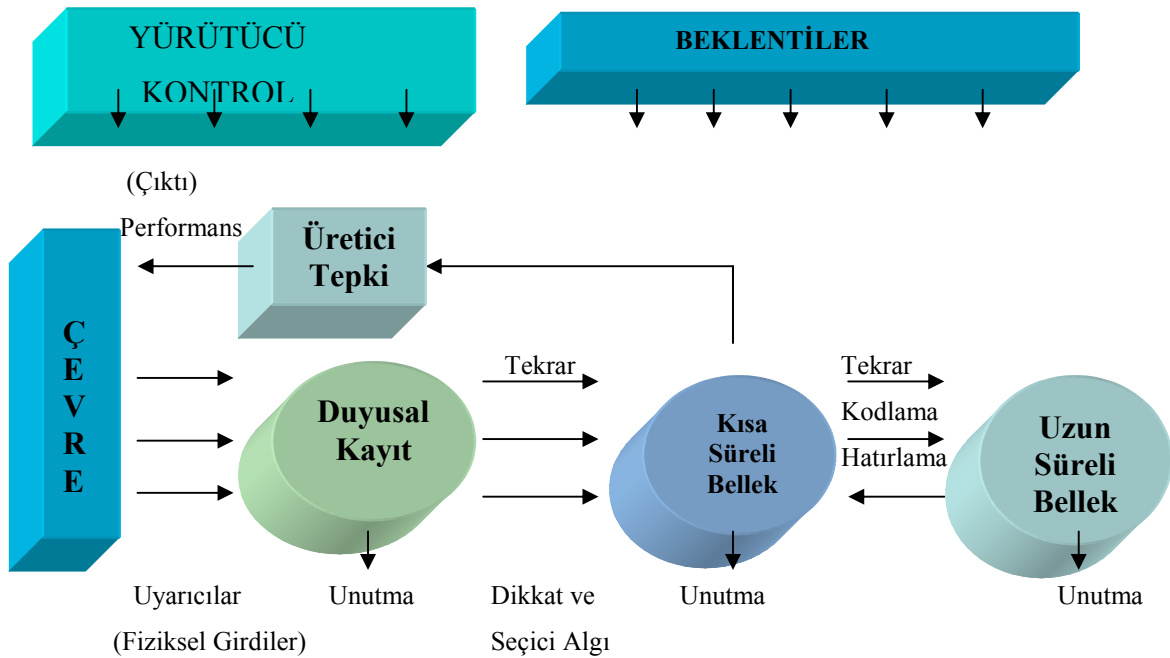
YÜRÜTÜCÜ KONTROL

BEKLENTİLER

(Çıktı)

Performans

Üretici Tepki

Ç E V R E

Tekrar

Duyusal Kayıt

Kısa Süreli Bellek

Tekrar

Kodlama

Hatırlama

Uzun Süreli Bellek

Uyarıcılar

(Fiziksel Girdiler)

Unutma

Dikkat ve

Seçici Algı

Unutma

Unutma